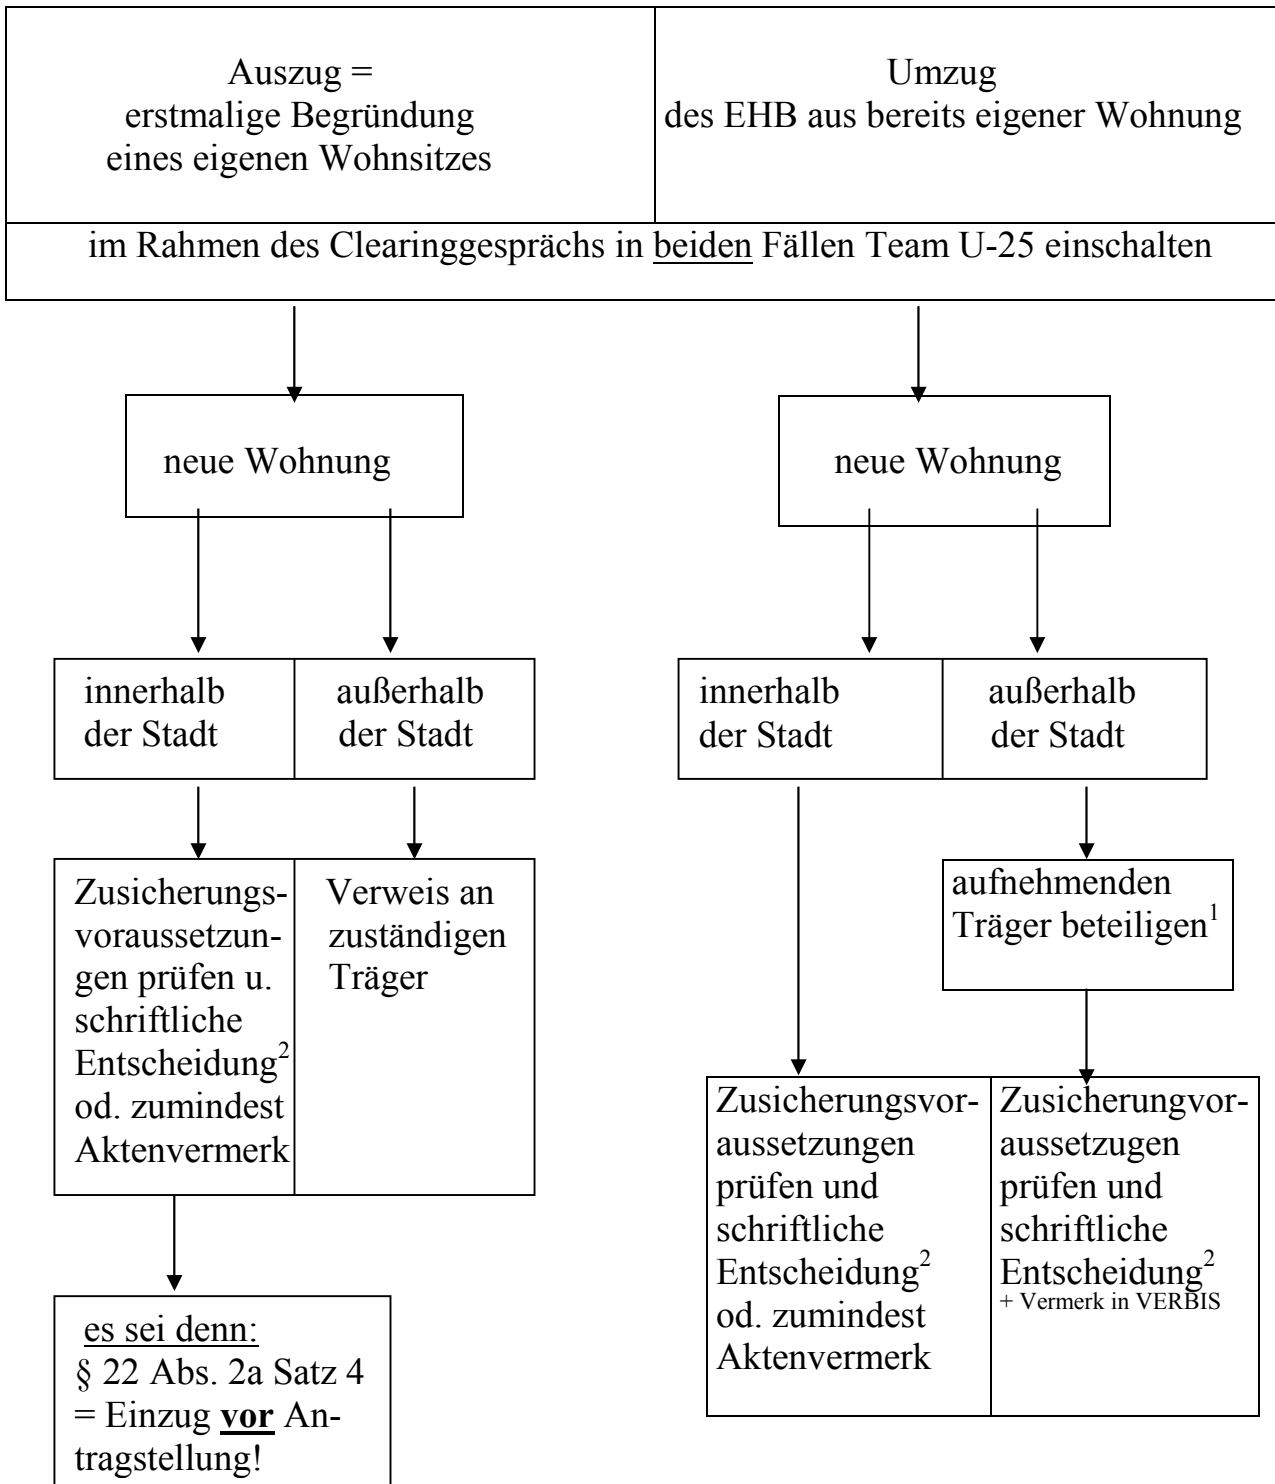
Auszug = erstmalige Begründung eines eigenen Wohnsitzes

Umzug des EHB aus bereits eigener Wohnung

im Rahmen des Clearinggesprächs in beiden Fällen Team U-25 einschalten

neue Wohnung

innerhalb der Stadt

außerhalb der Stadt

Zusicherungsvoraussetzungen prüfen u. schriftliche Entscheidung$^2$ od. zumindest Aktenvermerk

Verweis an zuständigen Träger

es sei denn: § 22 Abs. 2a Satz 4 = Einzug **vor** Antragstellung!

neue Wohnung

innerhalb der Stadt

außerhalb der Stadt

aufnehmenden Träger beteiligen$^1$

Zusicherungsvoraussetzungen prüfen und schriftliche Entscheidung$^2$ od. zumindest Aktenvermerk

Zusicherungvoraussetzugen prüfen und schriftliche Entscheidung$^2$ + Vermerk in VERBIS